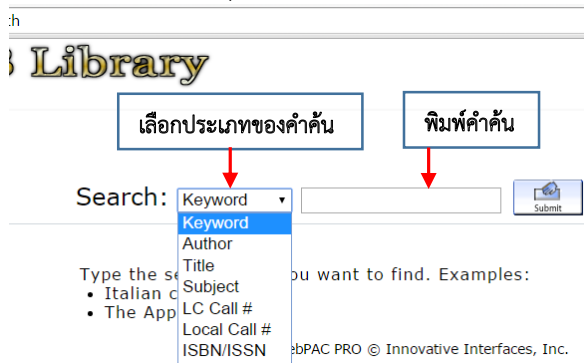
h

Library

เลือกประเภทของคำค้น

พิมพ์คำค้น

Search: Keyword

Submit

Keyword
Author
Title
Subject
LC Call #
Local Call #
ISBN/ISSN

Type the se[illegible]ou want to find. Examples:
• Italian c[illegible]
• The App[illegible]

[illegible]ebPAC PRO © Innovative Interfaces, Inc.